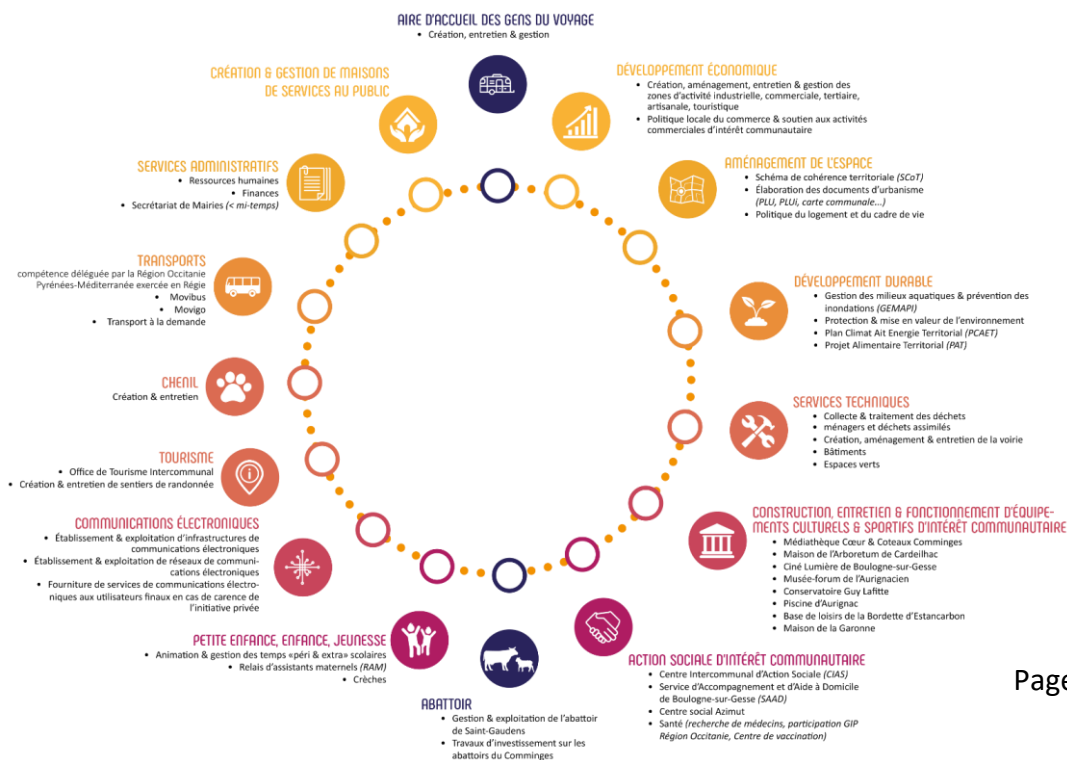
AIRE D'ACCUEIL DES GENS DU VOYAGE
• Création, entretien & gestion

CRÉATION & GESTION DE MAISONS DE SERVICES AU PUBLIC

DÉVELOPPEMENT ÉCONOMIQUE
• Création, aménagement, entretien & gestion des zones d'activité industrielle, commerciale, tertiaire, artisanale, touristique
• Politique locale du commerce & soutien aux activités commerciales d'intérêt communautaire

SERVICES ADMINISTRATIFS
• Ressources humaines
• Finances
• Secrétariat de Mairies (< mi-temps)

AMÉNAGEMENT DE L'ESPACE
• Schéma de cohérence territoriale (SCoT)
• Élaboration des documents d'urbanisme (PLU, PLUi, carte communale...)
• Politique du logement et du cadre de vie

TRANSPORTS
compétence déléguée par la Région Occitanie Pyrénées-Méditerranée exercée en Régie
• Movibus
• Movigo
• Transport à la demande

DÉVELOPPEMENT DURABLE
• Gestion des milieux aquatiques & prévention des inondations (GEMAPI)
• Protection & mise en valeur de l'environnement
• Plan Climat Ait Energie Territorial (PCAET)
• Projet Alimentaire Territorial (PAT)

CHENIL
Création & entretien

SERVICES TECHNIQUES
• Collecte & traitement des déchets ménagers et déchets assimilés
• Création, aménagement & entretien de la voirie
• Bâtiments
• Espaces verts

TOURISME
• Office de Tourisme Intercommunal
• Création & entretien de sentiers de randonnée

CONSTRUCTION, ENTRETIEN & FONCTIONNEMENT D'ÉQUIPEMENTS CULTURELS & SPORTIFS D'INTÉRÊT COMMUNAUTAIRE
• Médiathèque Cœur & Coteaux Comminges
• Maison de l'Arboretum de Cardeilhac
• Ciné Lumière de Boulogne-sur-Gesse
• Musée-forum de l'Aurignacien
• Conservatoire Guy Lafitte
• Piscine d'Aurignac
• Base de loisirs de la Bordette d'Estancarbon
• Maison de la Garonne

COMMUNICATIONS ÉLECTRONIQUES
• Établissement & exploitation d'infrastructures de communications électroniques
• Établissement & exploitation de réseaux de communications électroniques
• Fourniture de services de communications électroniques aux utilisateurs finaux en cas de carence de l'initiative privée

PETITE ENFANCE, ENFANCE, JEUNESSE
• Animation & gestion des temps «péri & extra» scolaires
• Relais d'assistants maternels (RAM)
• Crèches

ACTION SOCIALE D'INTÉRÊT COMMUNAUTAIRE
• Centre Intercommunal d'Action Sociale (CIAS)
• Service d'Accompagnement et d'Aide à Domicile de Boulogne-sur-Gesse (SAAD)
• Centre social Azimut
• Santé (recherche de médecins, participation GIP Région Occitanie, Centre de vaccination)

ABATTOIR
• Gestion & exploitation de l'abattoir de Saint-Gaudens
• Travaux d'investissement sur les abattoirs du Comminges

Page